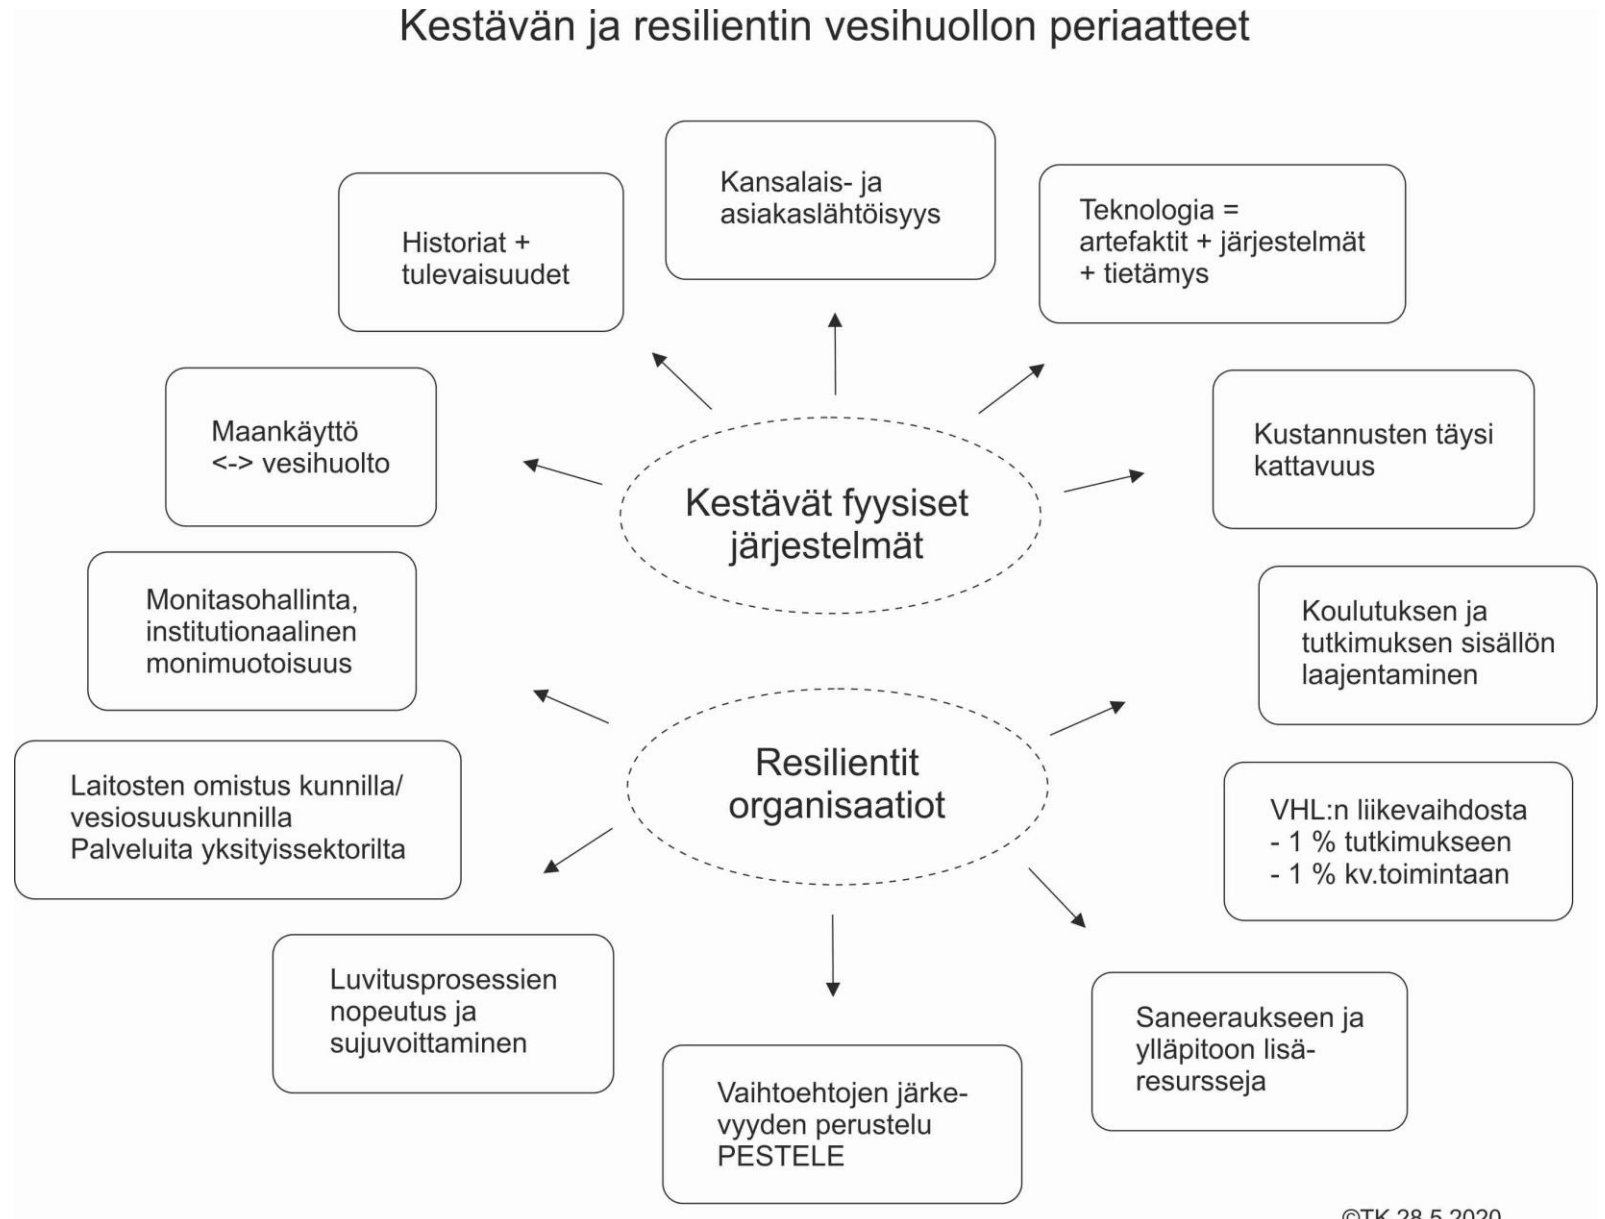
Kestävän ja resilientin vesihuollon periaatteet

Historiat + tulevaisuudet

Kansalais- ja asiakaslähtöisyys

Teknologia = artefaktit + järjestelmät + tietämys

Maankäyttö <-> vesihuolto

Kustannusten täysi kattavuus

Kestävät fyysiset järjestelmät

Monitasohallinta, institutionaalinen monimuotoisuus

Koulutuksen ja tutkimuksen sisällön laajentaminen

Resilientit organisaatiot

Laitosten omistus kunnilla/ vesiosuuskunnilla Palveluita yksityissektorilta

VHL:n liikevaihdosta
- 1 % tutkimukseen
- 1 % kv.toimintaan

Luvitusprosessien nopeutus ja sujuvoittaminen

Saneeraukseen ja ylläpitoon lisäresursseja

Vaihtoehtojen järkevyyden perustelu PESTELE

©TK 28.5.2020